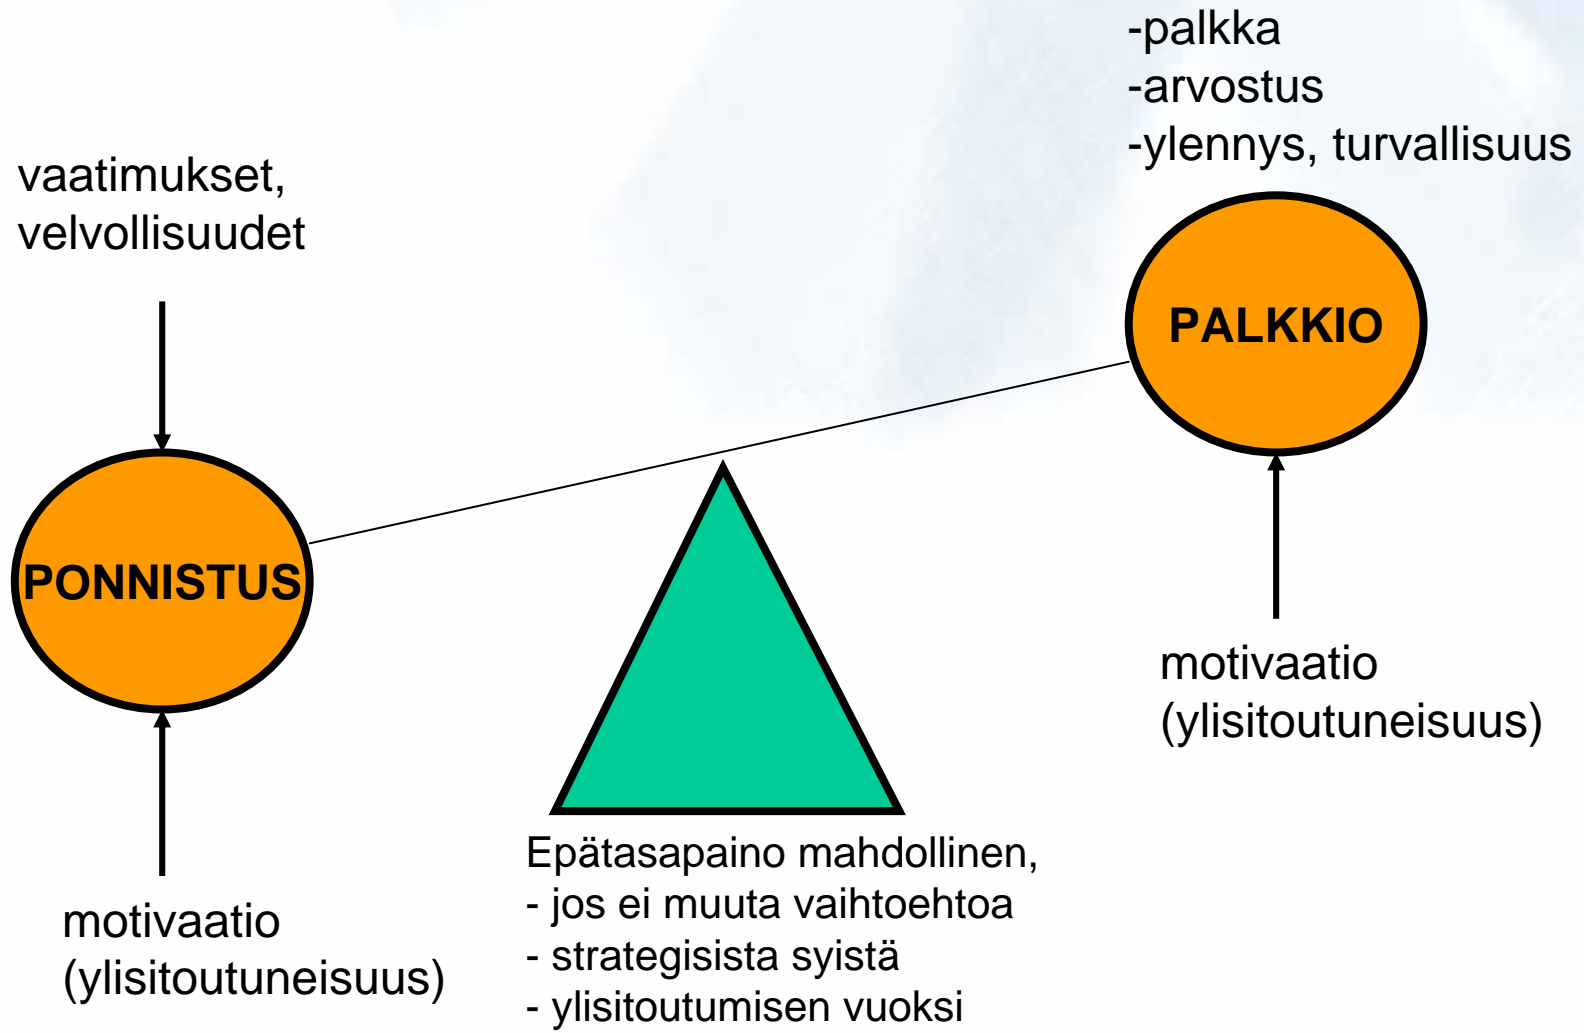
-palkka
-arvostus
-ylennys, turvallisuus

vaatimukset, velvollisuudet

PALKKIO

PONNISTUS

motivaatio (ylisitoutuneisuus)

motivaatio (ylisitoutuneisuus)

Epätasapaino mahdollinen,
- jos ei muuta vaihtoehtoa
- strategisista syistä
- ylisitoutumisen vuoksi